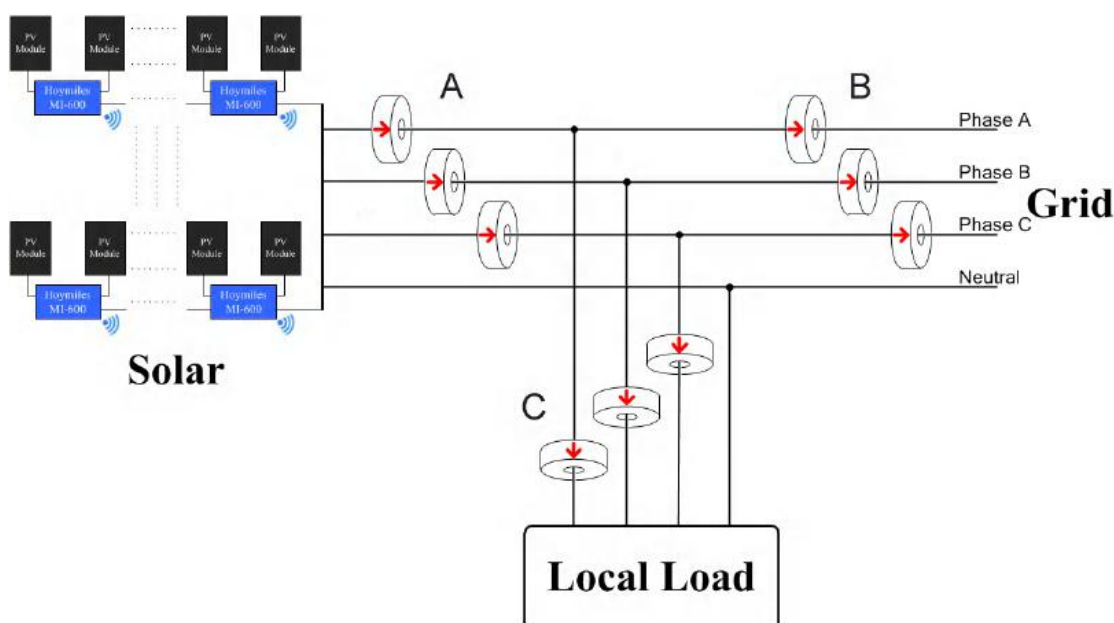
PV Module
PV Module
PV Module
PV Module
Hoymiles MI-600
Hoymiles MI-600
PV Module
PV Module
PV Module
PV Module
Hoymiles MI-600
Hoymiles MI-600
Solar

A
B
Phase A
Phase B
Phase C
Neutral
Grid
C

Local Load